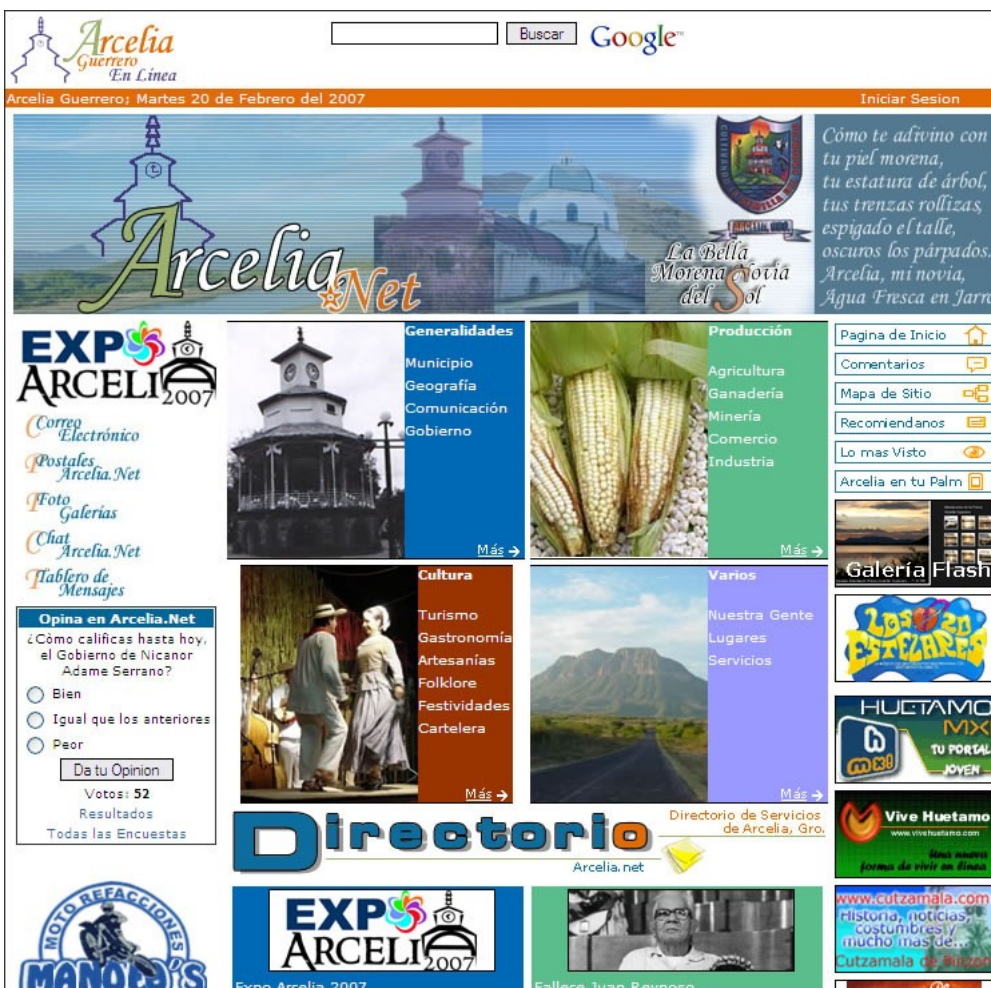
Arcelia Guerrero En Línea

Buscar Google

Arcelia Guerrero; Martes 20 de Febrero del 2007

Iniciar Sesion

Arcelia Net

La Bella Morena Novia del Sol

Cómo te adivino con tu piel morena, tu estatura de árbol, tus trenzas rollizas, espigado el talle, oscuros los párpados. Arcelia, mi novia, Agua Fresca en Jarr

EXPO ARCELIA 2007

Correo Electrónico

Postales Arcelia.Net

Foto Galerías

Chat Arcelia.Net

Tablero de Mensajes

Opina en Arcelia.Net

¿Còmo calificas hasta hoy, el Gobierno de Nicanor Adame Serrano?

Bien

Igual que los anteriores

Peor

Da tu Opinion

Votos: 52

Resultados

Todas las Encuestas

Generalidades

Municipio

Geografía

Comunicación

Gobierno

Más

Producción

Agricultura

Ganadería

Minería

Comercio

Industria

Más

Cultura

Turismo

Gastronomía

Artesanías

Folklore

Festividades

Cartelera

Más

Varios

Nuestra Gente

Lugares

Servicios

Más

Pagina de Inicio

Comentarios

Mapa de Sitio

Recomiendanos

Lo mas Visto

Arcelia en tu Palm

Galería Flash

LOS 20 ESTELARES

HUETAMO MX TU PORTAL JOVEN

Vive Huetamo www.vivehuetamo.com Una nueva forma de vivir en línea

www.cutzamala.com Historia, noticias, costumbres y mucho mas de... Cutzamala de Pinzón

Directorio Arcelia.net

Directorio de Servicios de Arcelia, Gro.

MOTO REFACCIONES MANOLO'S

EXPO ARCELIA 2007

Expo Arcelia 2007

Fallece Juan Reynoso